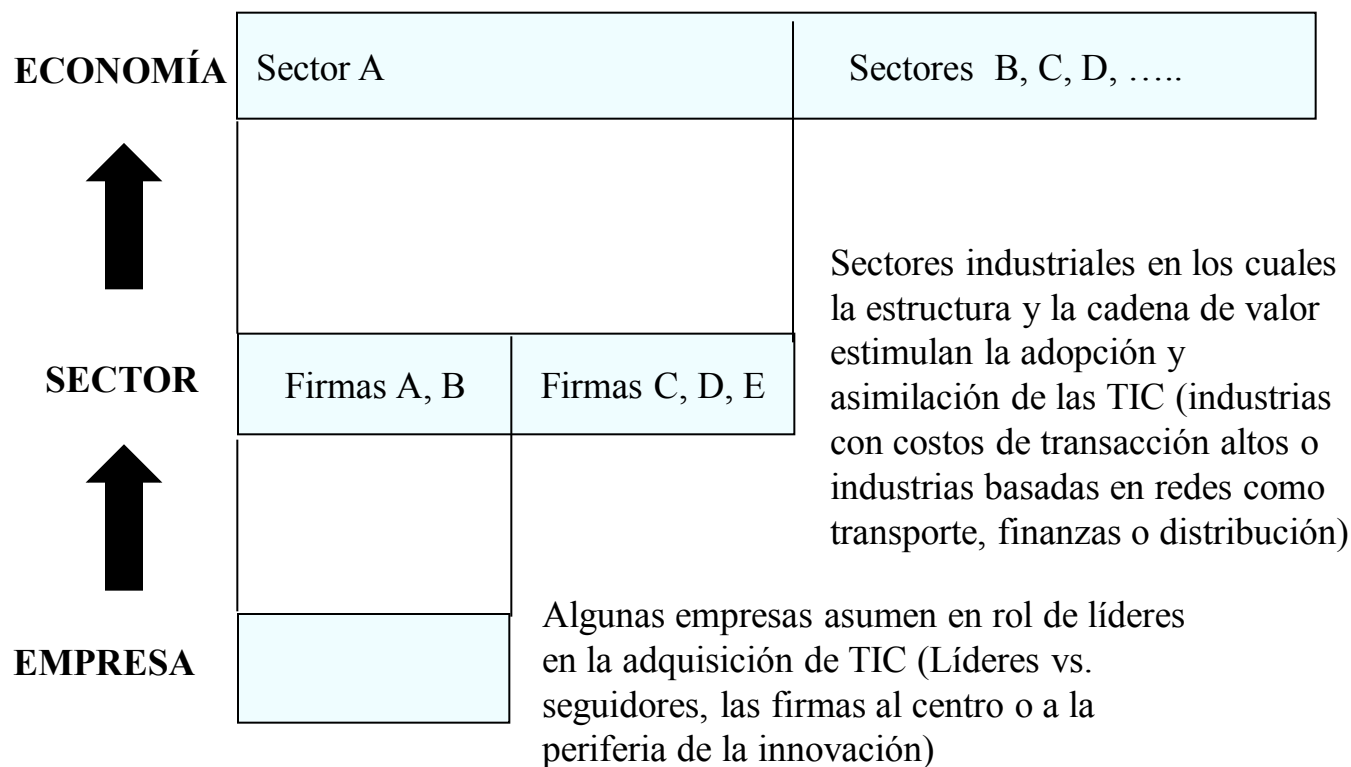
ECONOMÍA

Sector A

Sectores B, C, D, …..

Sectores industriales en los cuales la estructura y la cadena de valor estimulan la adopción y asimilación de las TIC (industrias con costos de transacción altos o industrias basadas en redes como transporte, finanzas o distribución)

SECTOR

Firmas A, B

Firmas C, D, E

EMPRESA

Algunas empresas asumen en rol de líderes en la adquisición de TIC (Líderes vs. seguidores, las firmas al centro o a la periferia de la innovación)